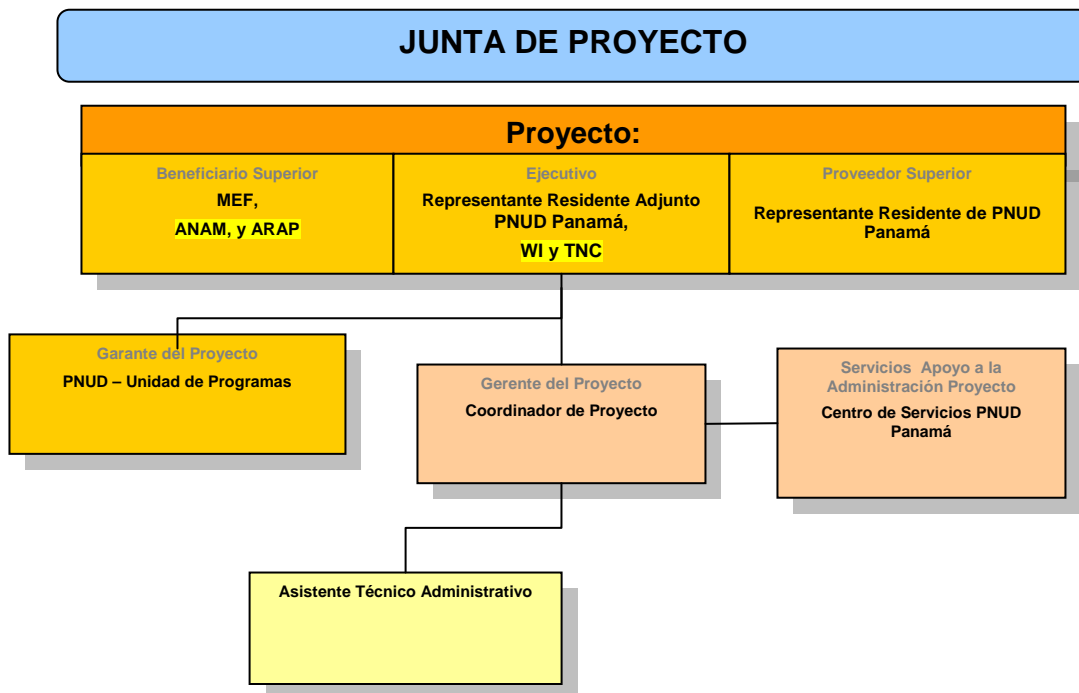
JUNTA DE PROYECTO

Proyecto:

Beneficiario Superior
MEF,
ANAM, y ARAP

Ejecutivo
Representante Residente Adjunto PNUD Panamá,
WI y TNC

Proveedor Superior
Representante Residente de PNUD Panamá

Garante del Proyecto
PNUD – Unidad de Programas

Gerente del Proyecto
Coordinador de Proyecto

Servicios Apoyo a la Administración Proyecto
Centro de Servicios PNUD Panamá

Asistente Técnico Administrativo